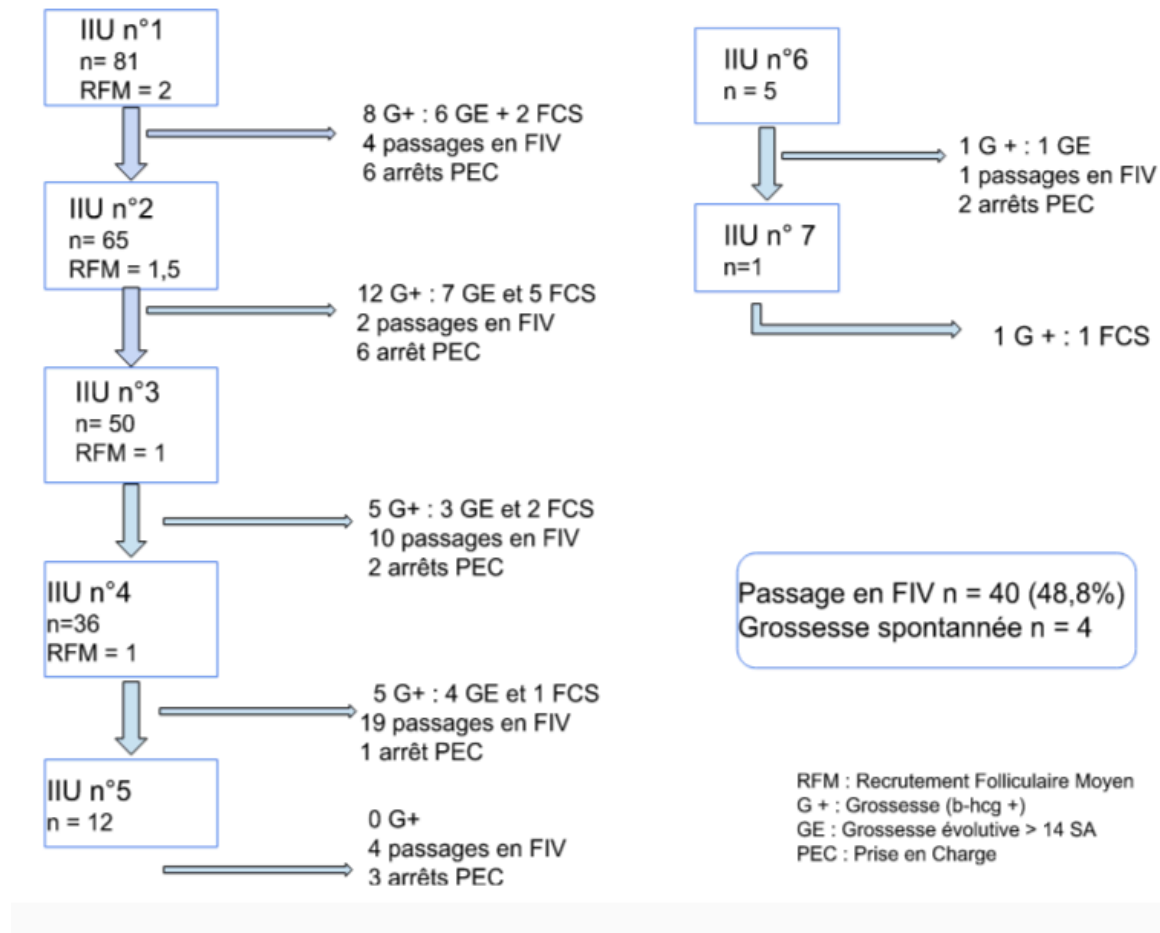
IIU n°1
n= 81
RFM = 2

8 G+ : 6 GE + 2 FCS
4 passages en FIV
6 arrêts PEC

IIU n°2
n= 65
RFM = 1,5

12 G+ : 7 GE et 5 FCS
2 passages en FIV
6 arrêt PEC

IIU n°3
n= 50
RFM = 1

5 G+ : 3 GE et 2 FCS
10 passages en FIV
2 arrêts PEC

IIU n°4
n=36
RFM = 1

5 G+ : 4 GE et 1 FCS
19 passages en FIV
1 arrêt PEC

IIU n°5
n = 12

0 G+
4 passages en FIV
3 arrêts PEC

IIU n°6
n = 5

1 G + : 1 GE
1 passages en FIV
2 arrêts PEC

IIU n° 7
n=1

1 G + : 1 FCS

Passage en FIV n = 40 (48,8%)
Grossesse spontannée n = 4

RFM : Recrutement Folliculaire Moyen
G + : Grossesse (b-hcg +)
GE : Grossesse évolutive > 14 SA
PEC : Prise en Charge